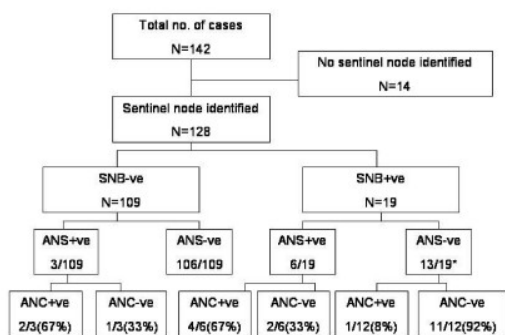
Total no. of cases
N=142

No sentinel node identified
N=14

Sentinel node identified
N=128

SNB-ve
N=109

SNB+ve
N=19

ANS+ve
3/109

ANS-ve
106/109

ANS+ve
6/19

ANS-ve
13/19*

ANC+ve
2/3(67%)

ANC-ve
1/3(33%)

ANC+ve
4/6(67%)

ANC-ve
2/6(33%)

ANC+ve
1/12(8%)

ANC-ve
11/12(92%)